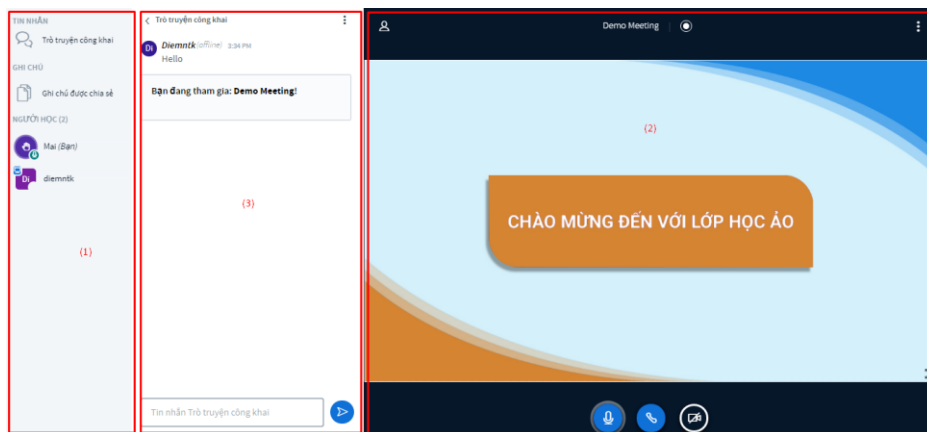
TIN NHẮN
Trò truyện công khai
GHI CHÚ
Ghi chú được chia sẻ
NGƯỜI HỌC (2)
Mai (Bạn)
Di
diemntk
(1)

Trò truyện công khai
Di
Diemntk (offline) 3:34 PM
Hello
Bạn đang tham gia: Demo Meeting!
(3)
Tin nhắn Trò truyện công khai

Demo Meeting
(2)
CHÀO MỪNG ĐẾN VỚI LỚP HỌC ẢO